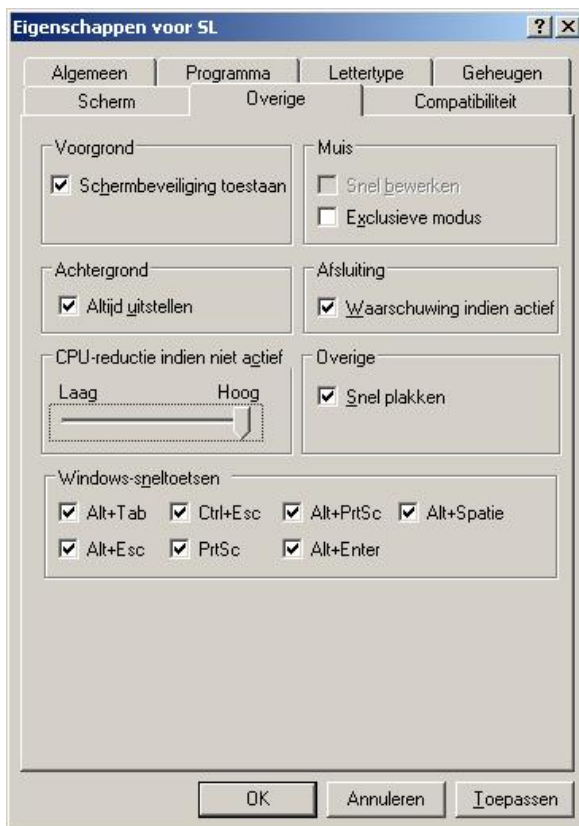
Eigenschappen voor SL
? X

Algemeen | Programma | Lettertype | Geheugen
Scherm | Overige | Compatibiliteit

Voorgrond
☑ Schermbeveiliging toestaan

Muis
☐ Snel bewerken
☐ Exclusieve modus

Achtergrond
☑ Altijd uitstellen

Afsluiting
☑ Waarschuwing indien actief

CPU-reductie indien niet actief
Laag Hoog

Overige
☑ Snel plakken

Windows-sneltoetsen
☑ Alt+Tab ☑ Ctrl+Esc ☑ Alt+PrtSc ☑ Alt+Spatie
☑ Alt+Esc ☑ PrtSc ☑ Alt+Enter

OK | Annuleren | Toepassen